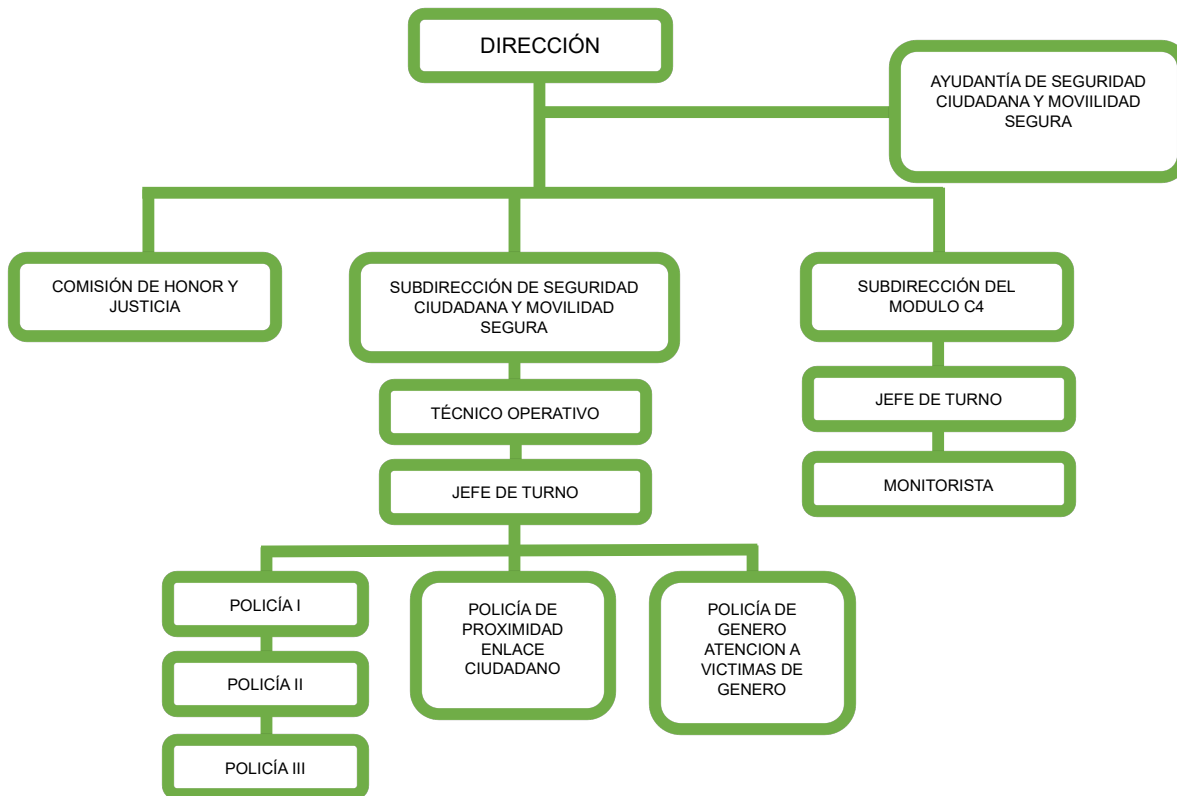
DIRECCIÓN

AYUDANTÍA DE SEGURIDAD CIUDADANA Y MOVIILIDAD SEGURA

COMISIÓN DE HONOR Y JUSTICIA

SUBDIRECCIÓN DE SEGURIDAD CIUDADANA Y MOVILIDAD SEGURA

SUBDIRECCIÓN DEL MODULO C4

TÉCNICO OPERATIVO

JEFE DE TURNO

JEFE DE TURNO

MONITORISTA

POLICÍA I

POLICÍA II

POLICÍA III

POLICÍA DE PROXIMIDAD ENLACE CIUDADANO

POLICÍA DE GENERO ATENCION A VICTIMAS DE GENERO